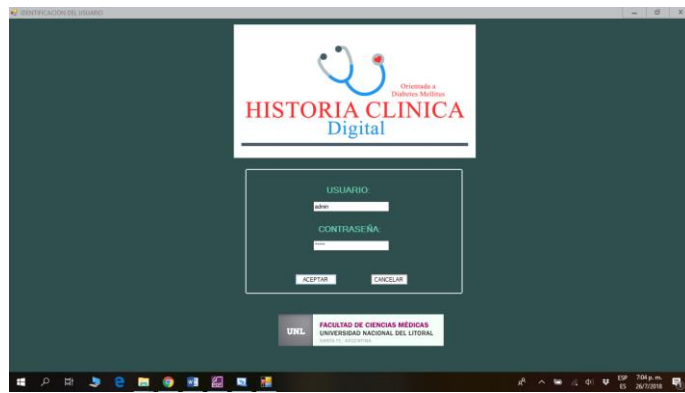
IDENTIFICACIÓN DEL USUARIO

Orientado a Diabetes Mellitus

HISTORIA CLINICA
Digital

USUARIO:

admin

CONTRASEÑA:

•••••

ACEPTAR

CANCELAR

UNL

FACULTAD DE CIENCIAS MÉDICAS
UNIVERSIDAD NACIONAL DEL LITORAL
SANTA FE - ARGENTINA

ESP
ES

7:04 p. m.
26/7/2018